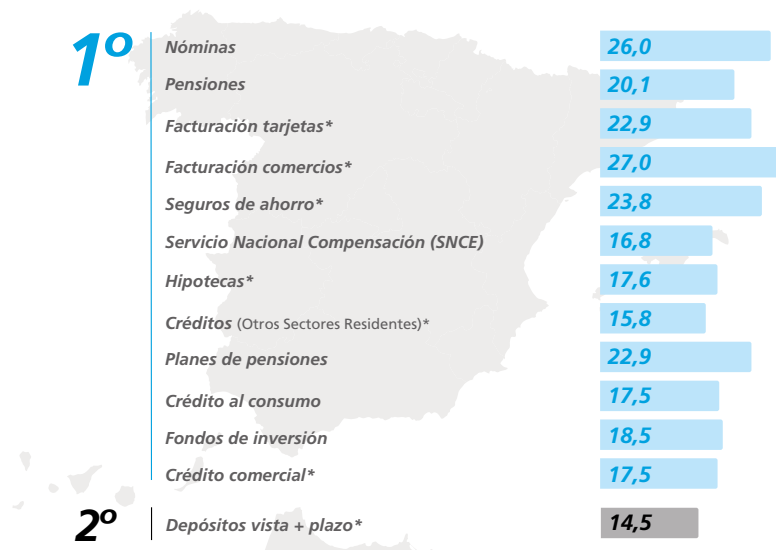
1º

Nóminas 26,0

Pensiones 20,1

Facturación tarjetas* 22,9

Facturación comercios* 27,0

Seguros de ahorro* 23,8

Servicio Nacional Compensación (SNCE) 16,8

Hipotecas* 17,6

Créditos (Otros Sectores Residentes)* 15,8

Planes de pensiones 22,9

Crédito al consumo 17,5

Fondos de inversión 18,5

Crédito comercial* 17,5

2º

Depósitos vista + plazo* 14,5